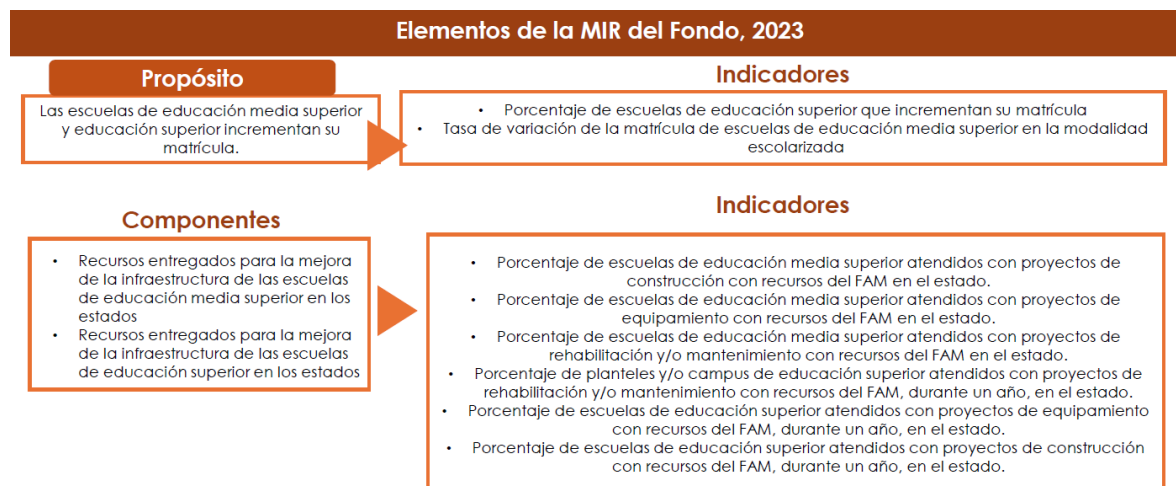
Elementos de la MIR del Fondo, 2023

Propósito

Las escuelas de educación media superior y educación superior incrementan su matrícula.

Indicadores

- Porcentaje de escuelas de educación superior que incrementan su matrícula
- Tasa de variación de la matrícula de escuelas de educación media superior en la modalidad escolarizada

Componentes

- Recursos entregados para la mejora de la infraestructura de las escuelas de educación media superior en los estados
- Recursos entregados para la mejora de la infraestructura de las escuelas de educación superior en los estados

Indicadores

- Porcentaje de escuelas de educación media superior atendidos con proyectos de construcción con recursos del FAM en el estado.
- Porcentaje de escuelas de educación media superior atendidos con proyectos de equipamiento con recursos del FAM en el estado.
- Porcentaje de escuelas de educación media superior atendidos con proyectos de rehabilitación y/o mantenimiento con recursos del FAM en el estado.
- Porcentaje de planteles y/o campus de educación superior atendidos con proyectos de rehabilitación y/o mantenimiento con recursos del FAM, durante un año, en el estado.
- Porcentaje de escuelas de educación superior atendidos con proyectos de equipamiento con recursos del FAM, durante un año, en el estado.
- Porcentaje de escuelas de educación superior atendidos con proyectos de construcción con recursos del FAM, durante un año, en el estado.